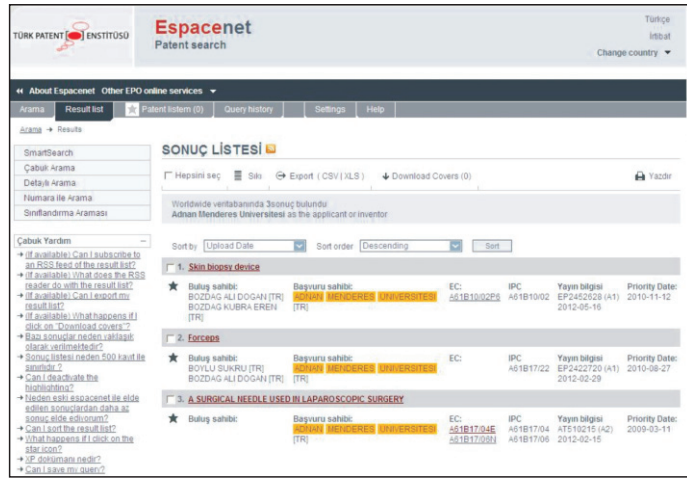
TÜRK PATENT ENSTİTÜSÜ

Espacenet
Patent search

Türkçe
İrtibat
Change country ▼

« About Espacenet Other EPO online services ▼

Arama | Result list | Patent listem (0) | Query history | Settings | Help

Arama → Results

SmartSearch
Çabuk Arama
Detaylı Arama
Numara ile Arama
Sınıflandırma Araması

Çabuk Yardım

→ (if available) Can I subscribe to an RSS feed of the result list?
→ (if available) What does the RSS reader do with the result list?
→ (if available) Can I export my result list?
→ (if available) What happens if I click on "Download covers"?
→ Bazı sonuçlar neden yaklaşık olarak verilmektedir?
→ Sonuç listesi neden 500 kayıt ile sınırlıdır?
→ Can I deactivate the highlighting?
→ Neden eski espacenet ile elde edilen sonuçlardan daha az sonuç elde ediyorum?
→ Can I sort the result list?
→ What happens if I click on the star icon?
→ XP dokümanı nedir?
→ Can I save my query?

SONUÇ LİSTESİ

Hepsini seç | Sıkı | Export (CSV | XLS) | Download Covers (0) | Yazdır

Worldwide veritabanında 3sonuç bulundu
Adnan Menderes Universitesi as the applicant or inventor

Sort by Upload Date | Sort order Descending | Sort

1. Skin biopsy device
Buluş sahibi: BOZDAG ALI DOGAN [TR] BOZDAG KUBRA EREN [TR]
Başvuru sahibi: ADNAN MENDERES UNIVERSITESI [TR]
EC: A61B10/02P6
IPC A61B10/02
Yayın bilgisi EP2452628 (A1) 2012-05-16
Priority Date: 2010-11-12

2. Forceps
Buluş sahibi: BOYLU SUKRU [TR] BOZDAG ALI DOGAN [TR]
Başvuru sahibi: ADNAN MENDERES UNIVERSITESI [TR]
EC:
IPC A61B17/22
Yayın bilgisi EP2422720 (A1) 2012-02-29
Priority Date: 2010-08-27

3. A SURGICAL NEEDLE USED IN LAPAROSCOPIC SURGERY
Buluş sahibi:
Başvuru sahibi: ADNAN MENDERES UNIVERSITESI [TR]
EC: A61B17/04E A61B17/06N
IPC A61B17/04 A61B17/06
Yayın bilgisi AT510215 (A2) 2012-02-15
Priority Date: 2009-03-11